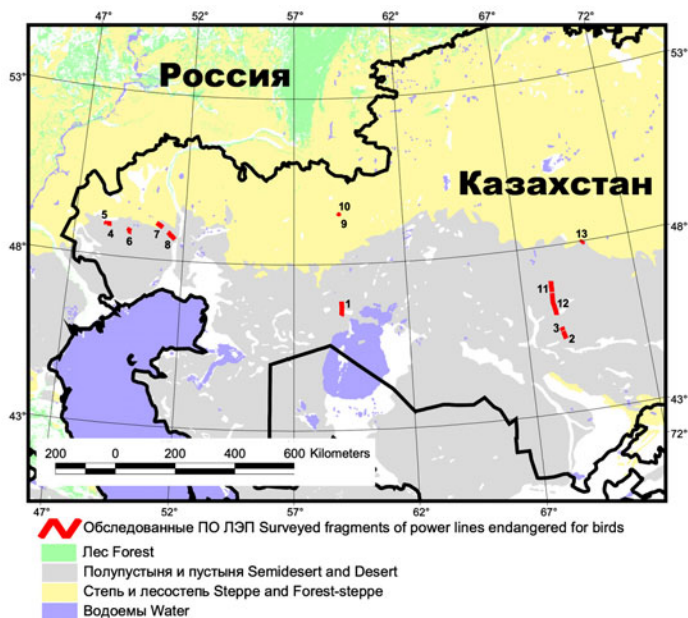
47° 52° 57° 62° 67° 72°

53° 53°

Россия

Казахстан

10
9

5
4 6 7 8

48° 13 48°

1

11
12

3
2

43° 43°
72°

200 0 200 400 600 Kilometers

47° 52° 57° 62° 67°

Обследованные ПО ЛЭП Surveyed fragments of power lines endangered for birds
Лес Forest
Полупустыня и пустыня Semidesert and Desert
Степь и лесостепь Steppe and Forest-steppe
Водоемы Water